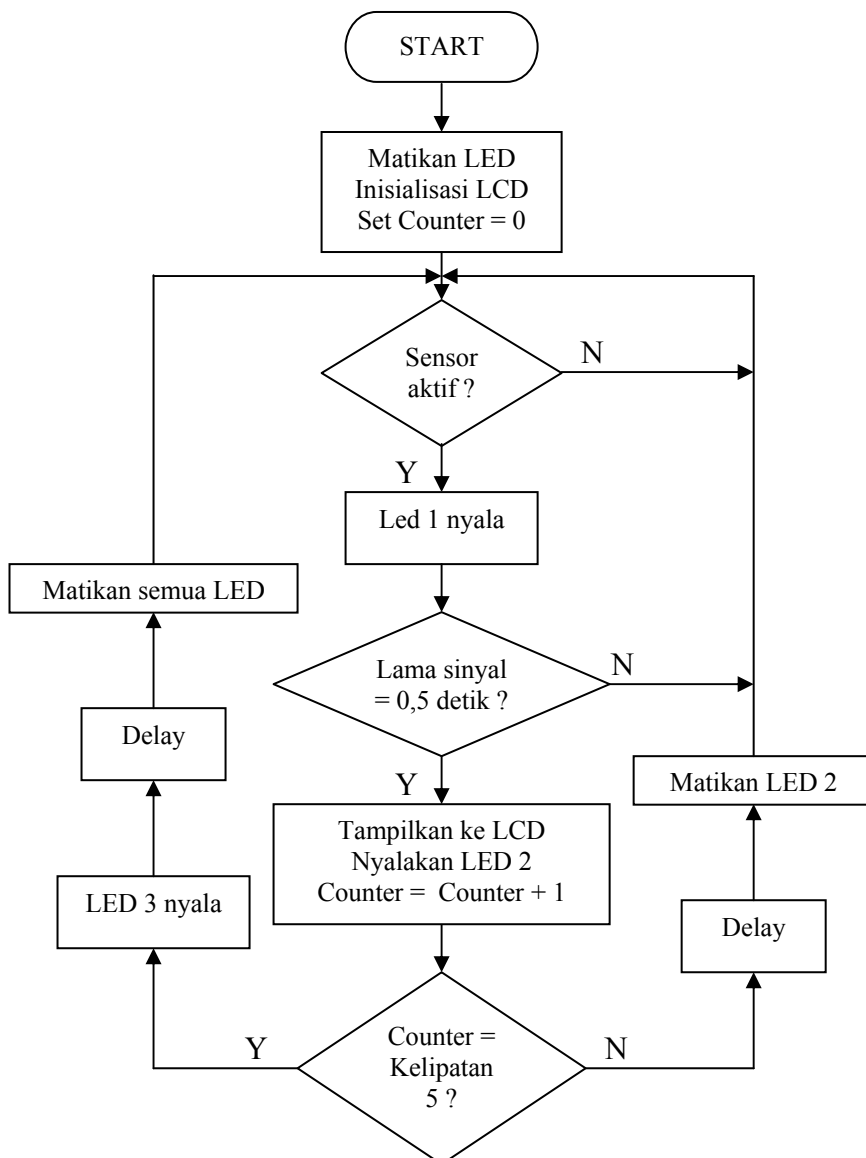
START

Matikan LED
Inisialisasi LCD
Set Counter = 0

Sensor aktif ?

N

Y

Led 1 nyala

Matikan semua LED

Lama sinyal = 0,5 detik ?

N

Delay

Y

Matikan LED 2

Tampilkan ke LCD
Nyalakan LED 2
Counter = Counter + 1

LED 3 nyala

Delay

Y

Counter = Kelipatan 5 ?

N